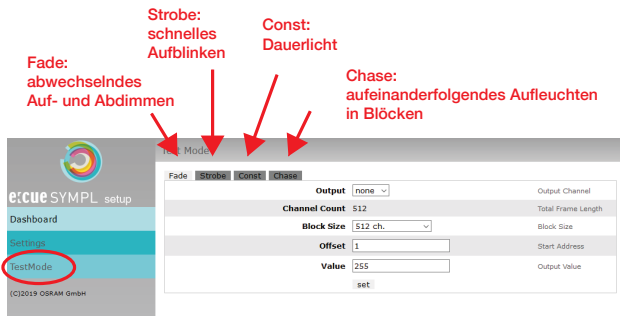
Strobe:
schnelles
Aufblinken

Const:
Dauerlicht

Fade:
abwechselndes
Auf- und Abdimmen

Chase:
aufeinanderfolgendes Aufleuchten
in Blöcken

Test Mode

e:cue SYMPL setup

Dashboard

Settings

TestMode

(C)2019 OSRAM GmbH

Fade | Strobe | Const | Chase

| | | |
|---|---|---|
| Output | none | Output Channel |
| Channel Count | 512 | Total Frame Length |
| Block Size | 512 ch. | Block Size |
| Offset | 1 | Start Address |
| Value | 255 | Output Value |

set